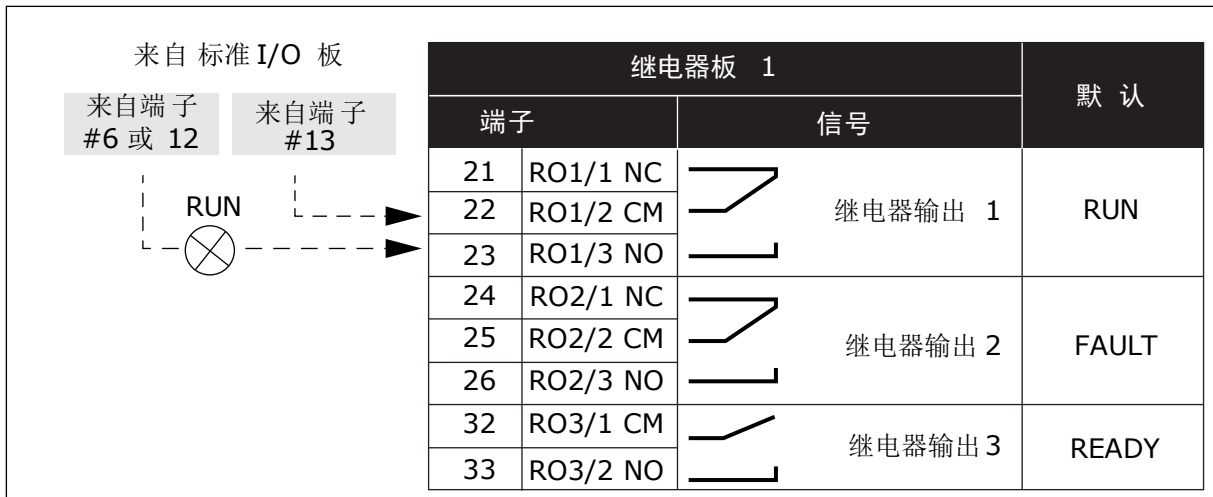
来自 标准 I/O 板

来自端子 #6 或 12

来自端子 #13

RUN

| 继电器板 1 | | | 默认 |
|---|---|---|---|
| 端子 | | 信号 | |
| 21 | RO1/1 NC | 继电器输出 1 | RUN |
| 22 | RO1/2 CM | | |
| 23 | RO1/3 NO | | |
| 24 | RO2/1 NC | 继电器输出 2 | FAULT |
| 25 | RO2/2 CM | | |
| 26 | RO2/3 NO | | |
| 32 | RO3/1 CM | 继电器输出 3 | READY |
| 33 | RO3/2 NO | | |